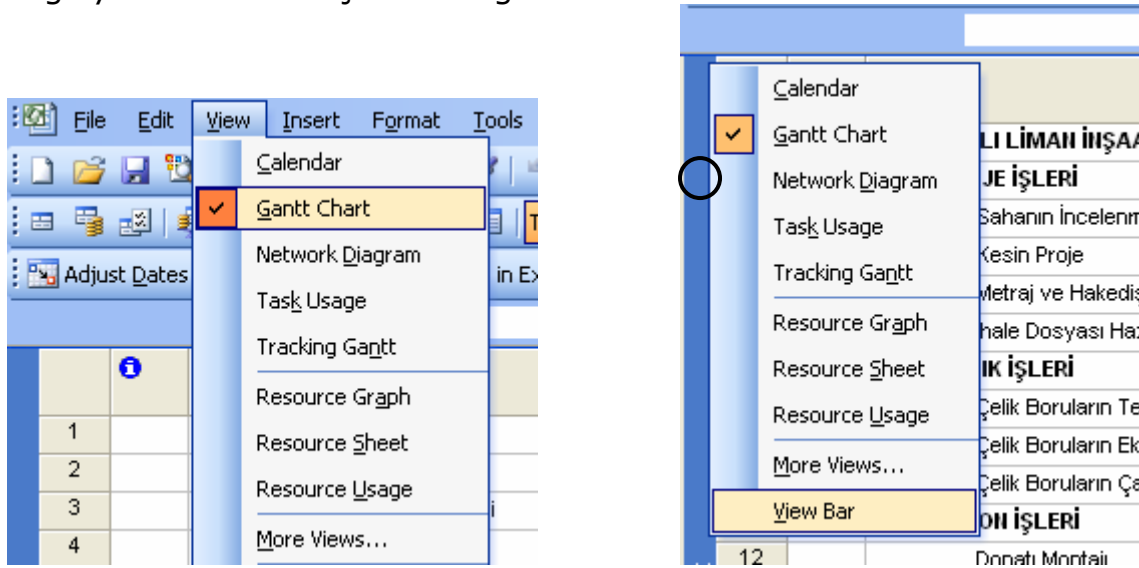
File Edit View Insert Format Tools

Adjust Dates

in Ex

Calendar
Gantt Chart
Network Diagram
Task Usage
Tracking Gantt
Resource Graph
Resource Sheet
Resource Usage
More Views...

1
2
3
4

Calendar
Gantt Chart
Network Diagram
Task Usage
Tracking Gantt
Resource Graph
Resource Sheet
Resource Usage
More Views...
View Bar

LI LİMAN İNŞAA
JE İŞLERİ
Sahanın İncelenm
Kesin Proje
Metraj ve Hakediş
İhale Dosyası Haz
IK İŞLERİ
Çelik Boruların Te
Çelik Boruların Ek
Çelik Boruların Ça
ON İŞLERİ
12
Donatı Montajı